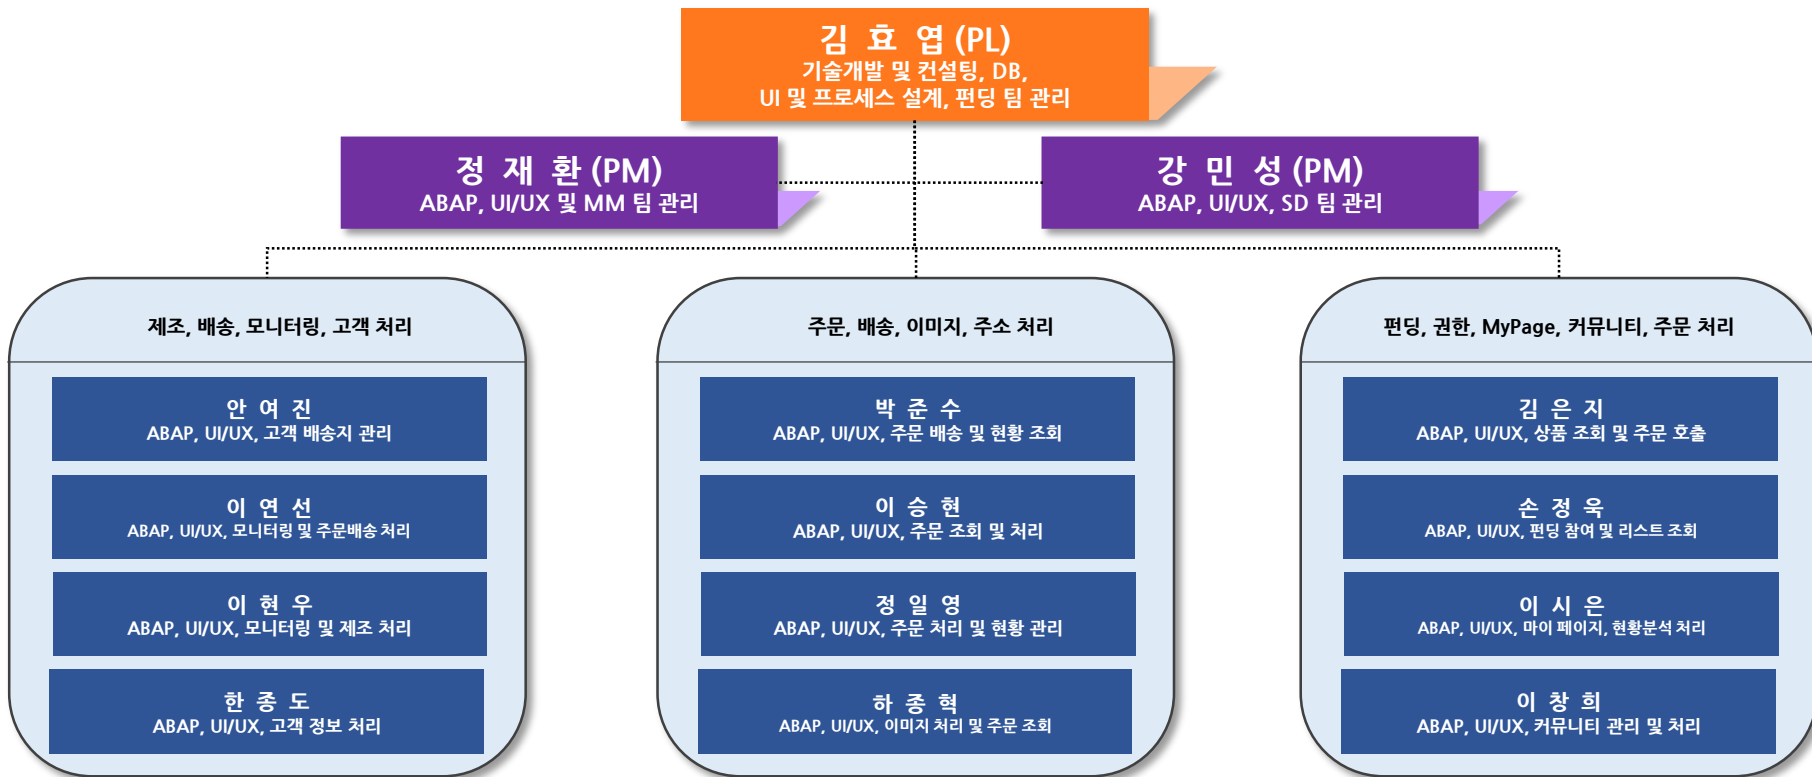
김 효 엽 (PL)
기술개발 및 컨설팅, DB,
UI 및 프로세스 설계, 펀딩 팀 관리

정 재 환 (PM)
ABAP, UI/UX 및 MM 팀 관리

강 민 성 (PM)
ABAP, UI/UX, SD 팀 관리

제조, 배송, 모니터링, 고객 처리

안 여 진
ABAP, UI/UX, 고객 배송지 관리

이 연 선
ABAP, UI/UX, 모니터링 및 주문배송 처리

이 현 우
ABAP, UI/UX, 모니터링 및 제조 처리

한 종 도
ABAP, UI/UX, 고객 정보 처리

주문, 배송, 이미지, 주소 처리

박 준 수
ABAP, UI/UX, 주문 배송 및 현황 조회

이 승 현
ABAP, UI/UX, 주문 조회 및 처리

정 일 영
ABAP, UI/UX, 주문 처리 및 현황 관리

하 종 혁
ABAP, UI/UX, 이미지 처리 및 주문 조회

펀딩, 권한, MyPage, 커뮤니티, 주문 처리

김 은 지
ABAP, UI/UX, 상품 조회 및 주문 호출

손 정 욱
ABAP, UI/UX, 펀딩 참여 및 리스트 조회

이 시 은
ABAP, UI/UX, 마이 페이지, 현황분석 처리

이 창 희
ABAP, UI/UX, 커뮤니티 관리 및 처리